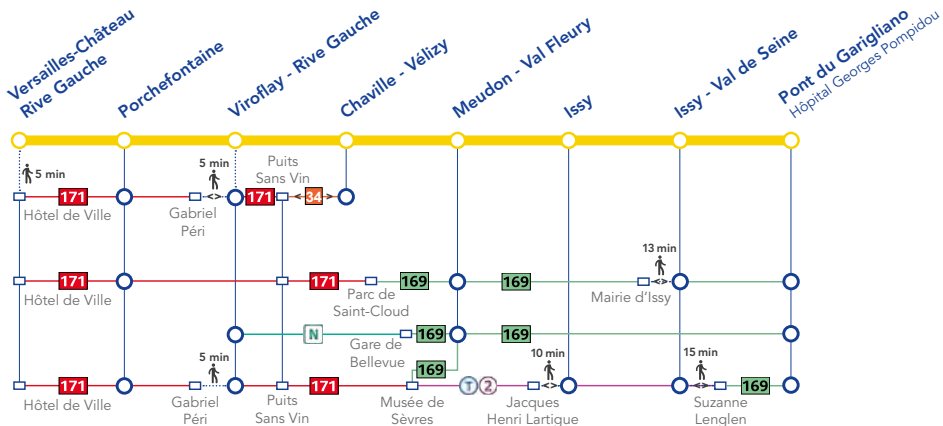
Versailles-Château Rive Gauche
Porchefontaine
Viroflay - Rive Gauche
Chaville - Vélizy
Meudon - Val Fleury
Issy
Issy - Val de Seine
Pont du Garigliano
Hôpital Georges Pompidou

5 min
171
Hôtel de Ville
Gabriel Péri
5 min
171
Puits Sans Vin
34

171
Hôtel de Ville
171
Parc de Saint-Cloud
169
169
13 min
Mairie d'Issy

N
Gare de Bellevue
169
169

171
Hôtel de Ville
Gabriel Péri
5 min
Puits Sans Vin
171
169
Musée de Sèvres
T 2
10 min
Jacques Henri Lartique
15 min
Suzanne Lenglen
169